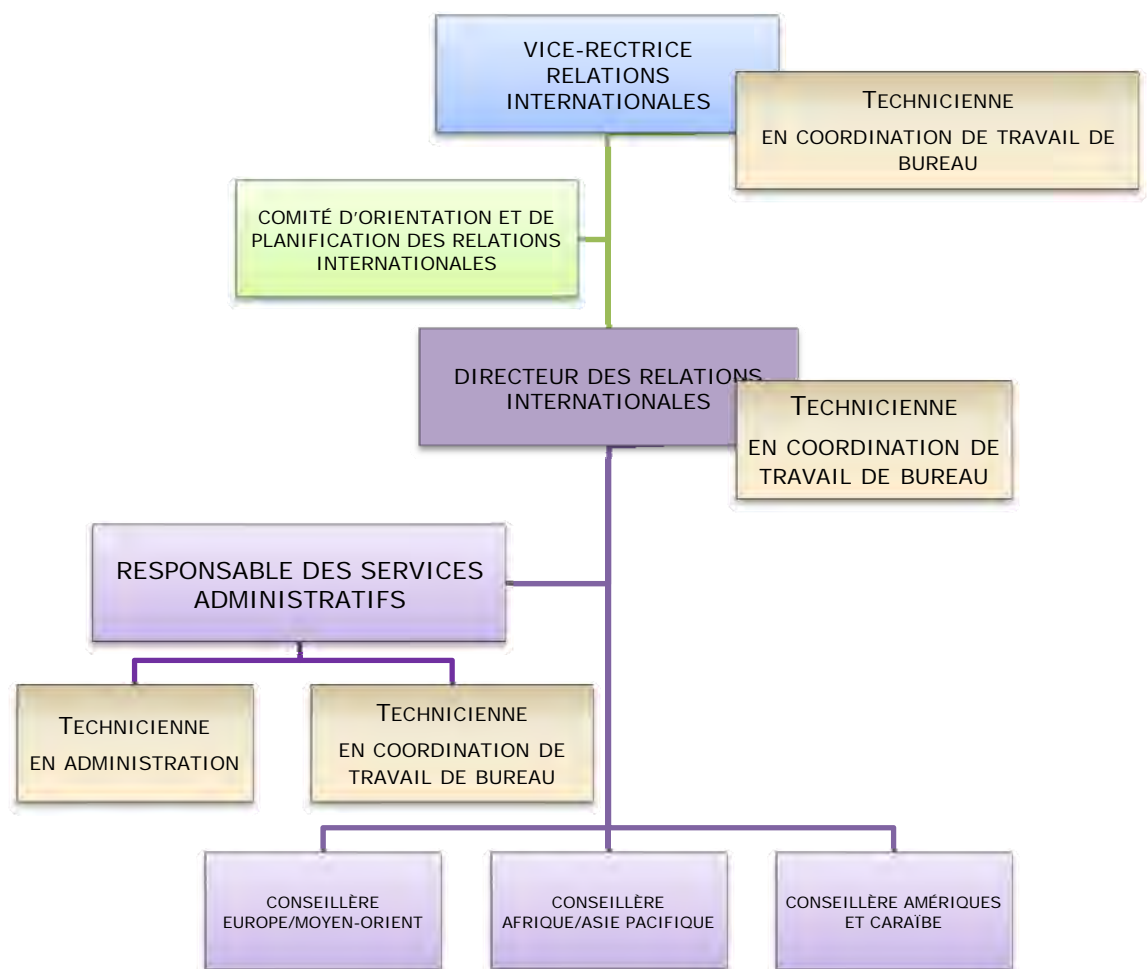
VICE-RECTRICE RELATIONS INTERNATIONALES

TECHNICIENNE
EN COORDINATION DE TRAVAIL DE BUREAU

COMITÉ D'ORIENTATION ET DE PLANIFICATION DES RELATIONS INTERNATIONALES

DIRECTEUR DES RELATIONS INTERNATIONALES

TECHNICIENNE
EN COORDINATION DE TRAVAIL DE BUREAU

RESPONSABLE DES SERVICES ADMINISTRATIFS

TECHNICIENNE
EN ADMINISTRATION

TECHNICIENNE
EN COORDINATION DE TRAVAIL DE BUREAU

CONSEILLÈRE EUROPE/MOYEN-ORIENT

CONSEILLÈRE AFRIQUE/ASIE PACIFIQUE

CONSEILLÈRE AMÉRIQUES ET CARAÏBE